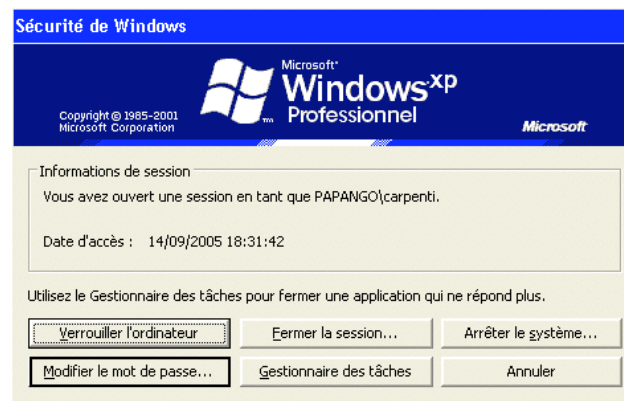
Sécurité de Windows

Copyright © 1985-2001 Microsoft Corporation

Microsoft® Windows xp Professionnel

Microsoft

Informations de session

Vous avez ouvert une session en tant que PAPANGO\carpenti.

Date d'accès : 14/09/2005 18:31:42

Utilisez le Gestionnaire des tâches pour fermer une application qui ne répond plus.

Verrouiller l'ordinateur | Fermer la session... | Arrêter le système...

Modifier le mot de passe... | Gestionnaire des tâches | Annuler